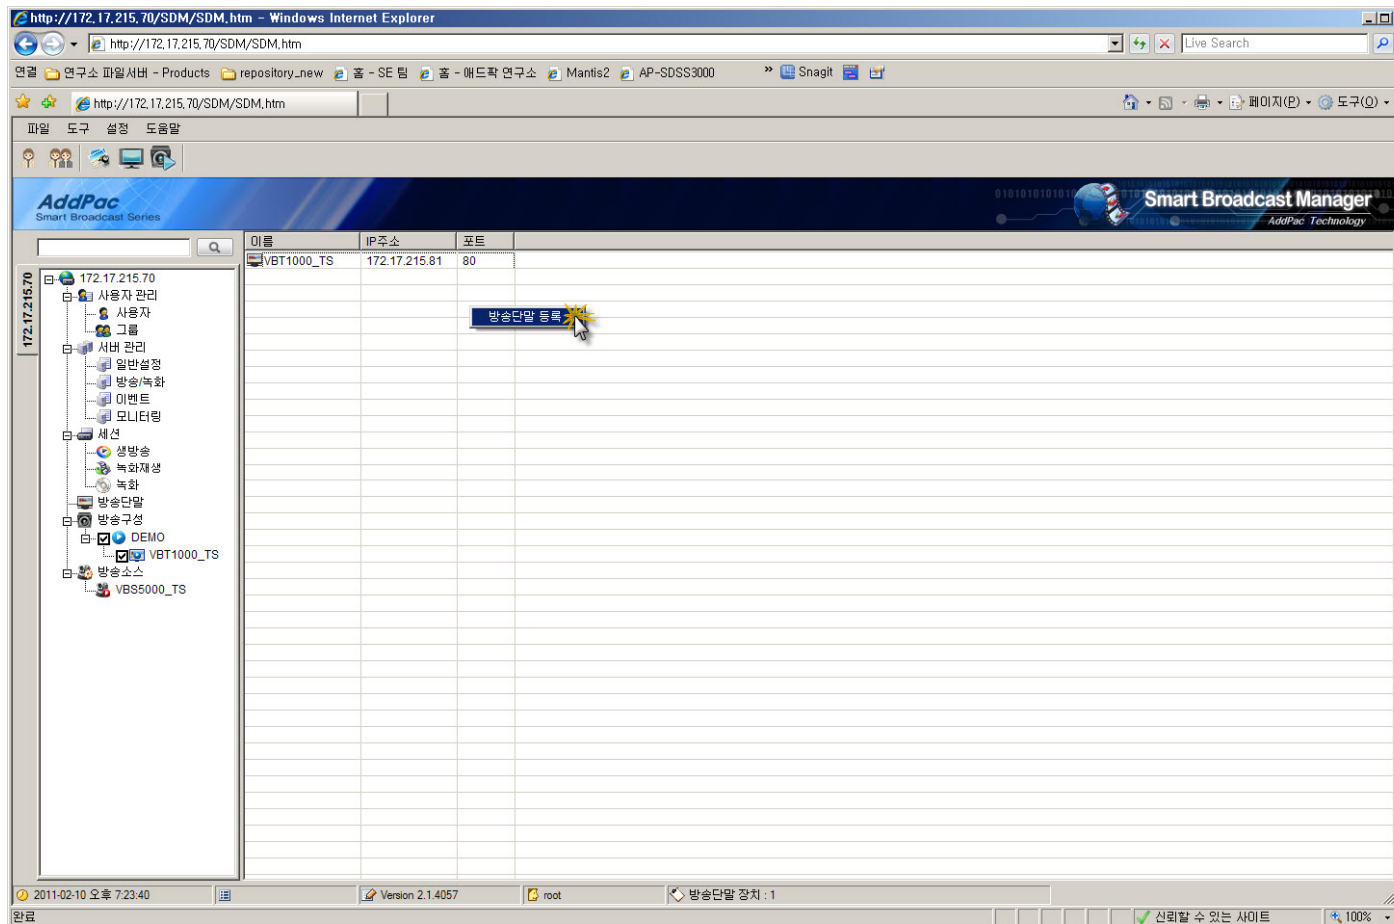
http://172.17.215.70/SDM/SDM.htm - Windows Internet Explorer

http://172.17.215.70/SDM/SDM.htm

Live Search

연결 연구소 파일서버 - Products repository_new 홈 - SE 팀 홈 - 애드팍 연구소 Mantis2 AP-SDSS3000 » Snagit

http://172.17.215.70/SDM/SDM.htm

페이지(P) 도구(O)

파일 도구 설정 도움말

AddPac
Smart Broadcast Series

Smart Broadcast Manager
AddPac Technology

172.17.215.70

172.17.215.70
사용자 관리
사용자
그룹
서버 관리
일반설정
방송/녹화
이벤트
모니터링
세션
생방송
녹화재생
녹화
방송단말
방송구성
DEMO
VBT1000_TS
방송소스
VBS5000_TS

| 이름 | IP주소 | 포트 |
|---|---|---|
| VBT1000_TS | 172.17.215.81 | 80 |

방송단말 등록

2011-02-10 오후 7:23:40
Version 2.1.4057
root
방송단말 장치 : 1

완료
신뢰할 수 있는 사이트
100%